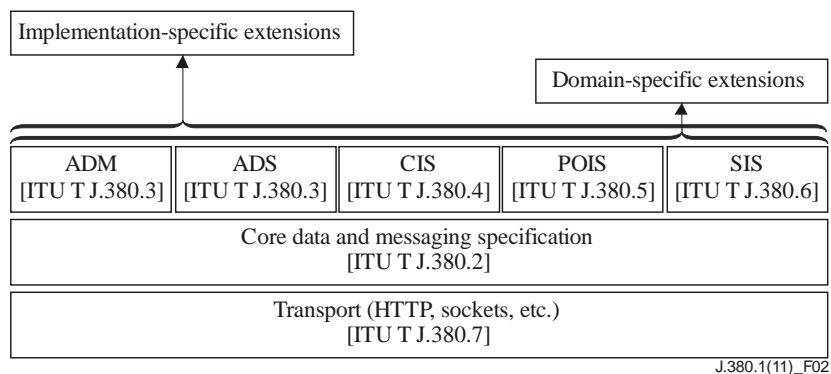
Implementation-specific extensions

Domain-specific extensions

ADM [ITU T J.380.3]

ADS [ITU T J.380.3]

CIS [ITU T J.380.4]

POIS [ITU T J.380.5]

SIS [ITU T J.380.6]

Core data and messaging specification [ITU T J.380.2]

Transport (HTTP, sockets, etc.) [ITU T J.380.7]

J.380.1(11)_F02